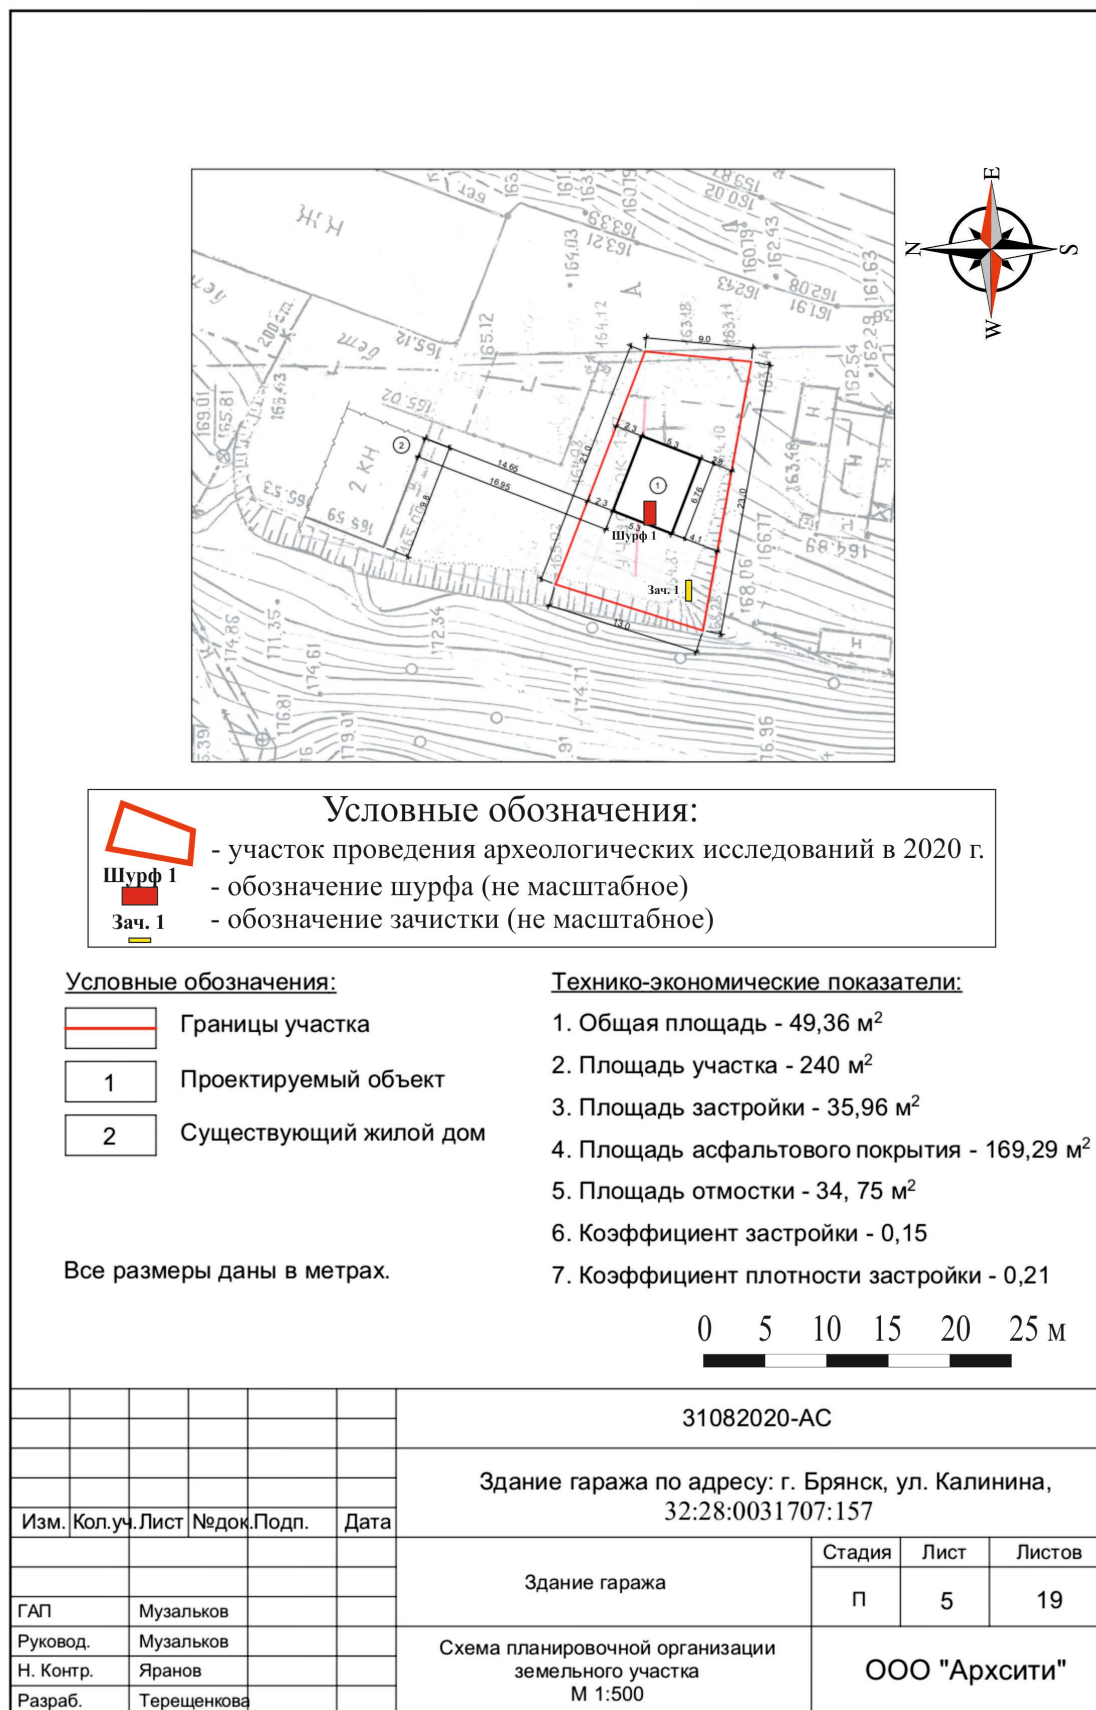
Н,Н

2 КН

②

①

Шурф 1

Зач. 1

9.0
14.65
16.95
23.0
13.0
5.3
2.3
6.76
4.1

165.12
165.43
169.01
165.81
164.03
164.12
163.48
163.41
160.19
162.43
161.63
162.29
162.54
163.48
166.11
168.06
172.34
174.11
174.61
111.35
114.86
116.81
179.01
176.96

E
N
S
W

Условные обозначения:
- участок проведения археологических исследований в 2020 г.
Шурф 1 - обозначение шурфа (не масштабное)
Зач. 1 - обозначение зачистки (не масштабное)

Условные обозначения:
Границы участка
1 Проектируемый объект
2 Существующий жилой дом

Все размеры даны в метрах.

Технико-экономические показатели:
1. Общая площадь - 49,36 м$^2$
2. Площадь участка - 240 м$^2$
3. Площадь застройки - 35,96 м$^2$
4. Площадь асфальтового покрытия - 169,29 м$^2$
5. Площадь отмостки - 34, 75 м$^2$
6. Коэффициент застройки - 0,15
7. Коэффициент плотности застройки - 0,21

0 5 10 15 20 25 м

31082020-АС

Здание гаража по адресу: г. Брянск, ул. Калинина, 32:28:0031707:157

| Изм. | Кол.уч. | Лист | №док. | Подп. | Дата |
|---|---|---|---|---|---|
| ГАП | Музальков | | | | |
| Руковод. | Музальков | | | | |
| Н. Контр. | Яранов | | | | |
| Разраб. | Терещенкова | | | | |

Здание гаража

| Стадия | Лист | Листов |
|---|---|---|
| П | 5 | 19 |

Схема планировочной организации земельного участка М 1:500

ООО "Архсити"